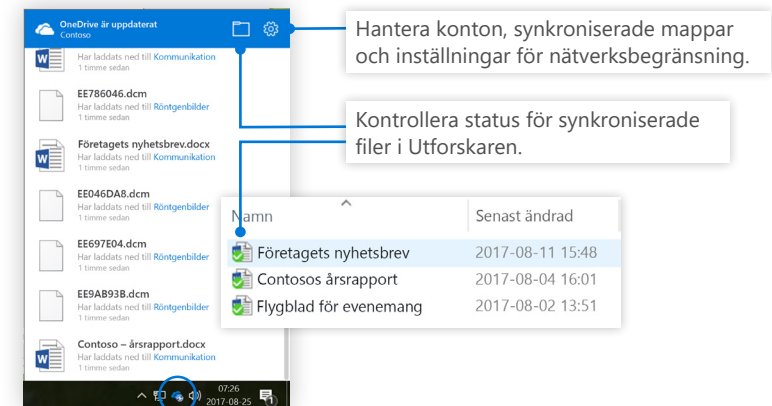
OneDrive är uppdaterat
Contoso

Har laddats ner till Kommunikation
1 timme sedan

EE786046.dcm
Har laddats ner till Röntgenbilder
1 timme sedan

Företagets nyhetsbrev.docx
Har laddats ner till Kommunikation
1 timme sedan

EE046DA8.dcm
Har laddats ner till Röntgenbilder
1 timme sedan

EE697E04.dcm
Har laddats ner till Röntgenbilder
1 timme sedan

EE9AB93B.dcm
Har laddats ner till Röntgenbilder
1 timme sedan

Contoso – årsrapport.docx
Har laddats ner till Kommunikation
1 timme sedan

07:26
2017-08-25

Hantera konton, synkroniserade mappar och inställningar för nätverksbegränsning.

Kontrollera status för synkroniserade filer i Utforskaren.

| Namn | Senast ändrad |
|---|---|
| Företagets nyhetsbrev | 2017-08-11 15:48 |
| Contosos årsrapport | 2017-08-04 16:01 |
| Flygblad för evenemang | 2017-08-02 13:51 |